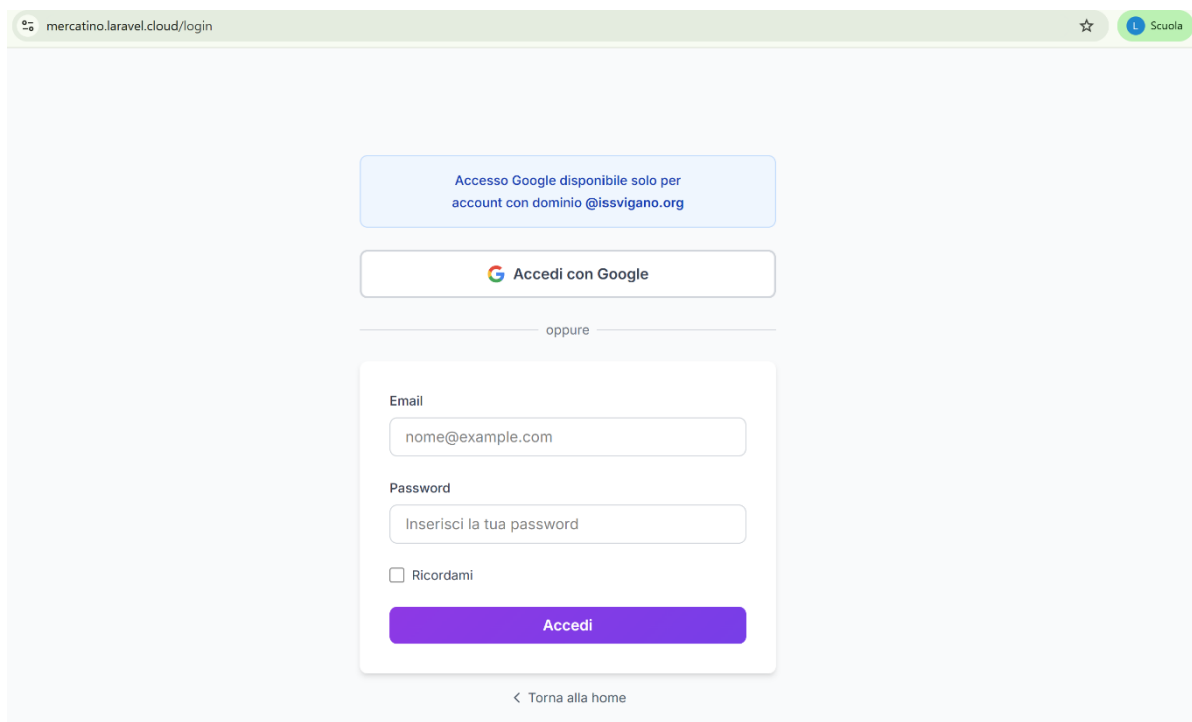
mercatino.laravel.cloud/login

L Scuola

Accesso Google disponibile solo per account con dominio @issvigano.org

Accedi con Google

oppure

Email

nome@example.com

Password

Inserisci la tua password

Ricordami

Accedi

< Torna alla home